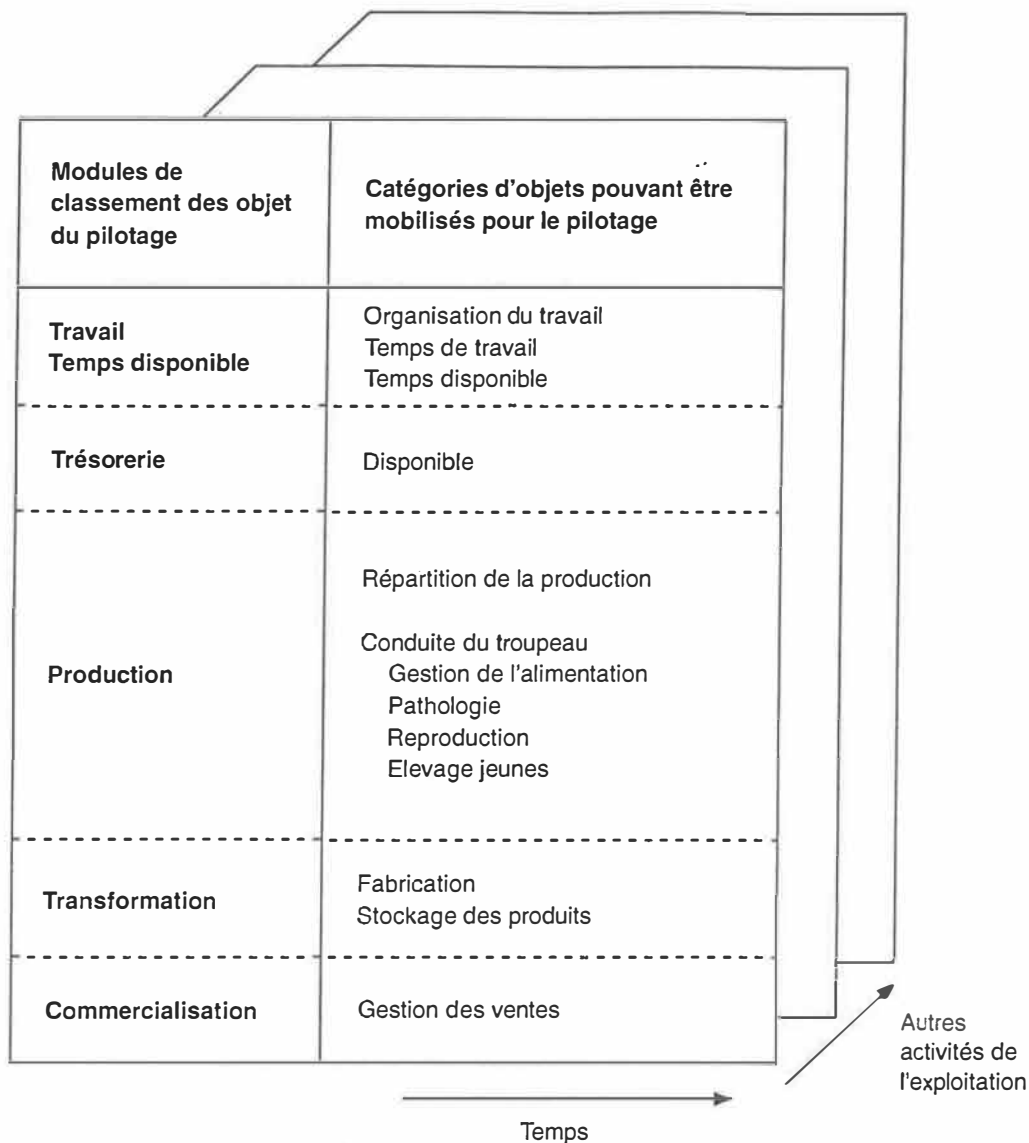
| Modules de classement des objet du pilotage | Catégories d'objets pouvant être mobilisés pour le pilotage |
|---|---|
| Travail Temps disponible | Organisation du travail Temps de travail Temps disponible |
| Trésorerie | Disponible |
| Production | Répartition de la production Conduite du troupeau Gestion de l'alimentation Pathologie Reproduction Elevage jeunes |
| Transformation | Fabrication Stockage des produits |
| Commercialisation | Gestion des ventes |

Autres activités de l'exploitation

Temps